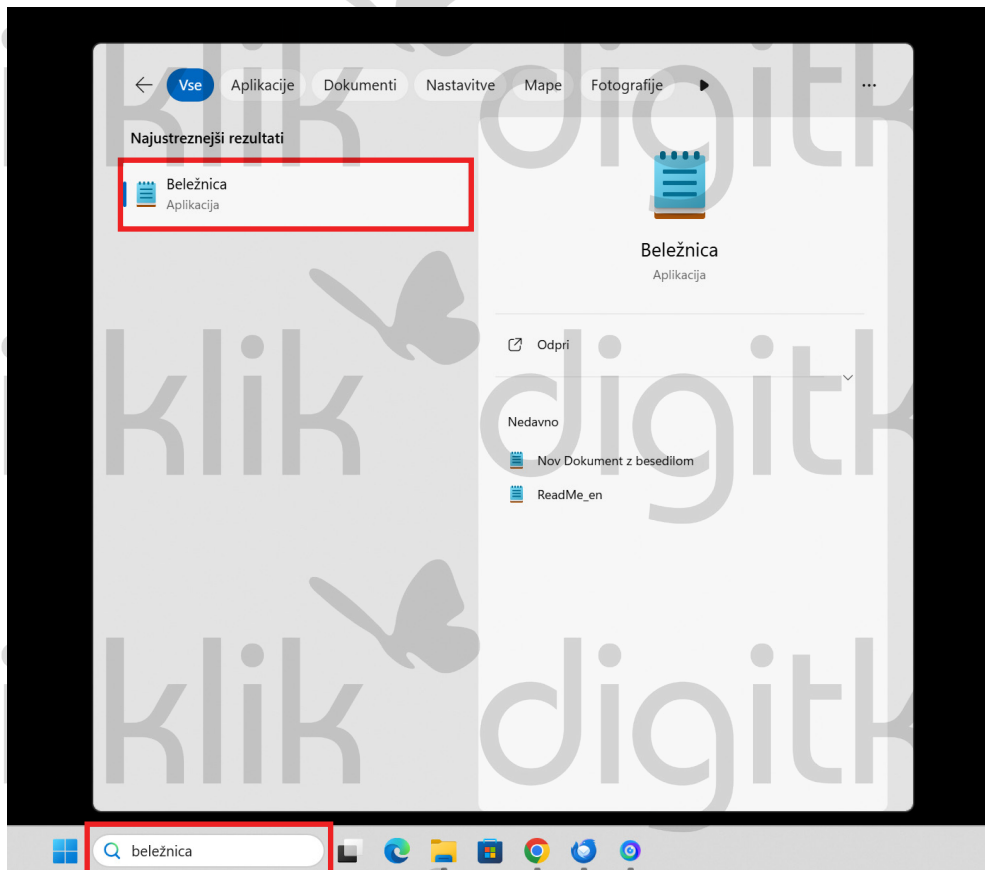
Vse Aplikacije Dokumenti Nastavitve Mape Fotografije ...

Najustreznejši rezultati

Beležnica
Aplikacija

Beležnica
Aplikacija

Odpri

Nedavno

Nov Dokument z besedilom

ReadMe_en

beležnica

klik digitk

klik digitk

klik digitk